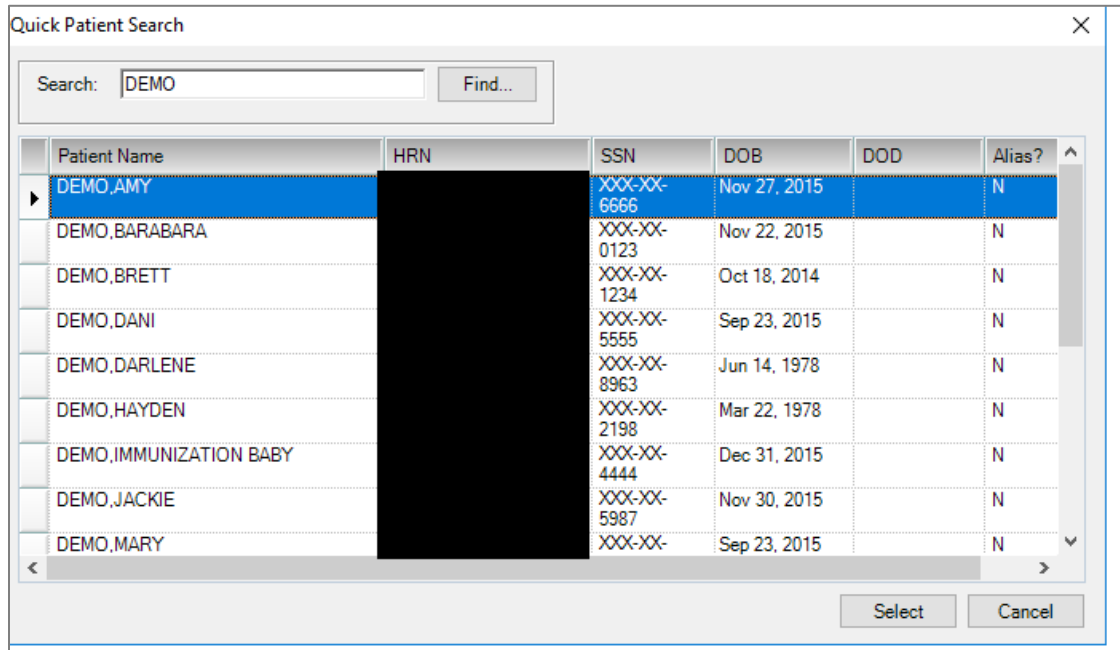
Quick Patient Search

Search: DEMO Find...

| Patient Name | HRN | SSN | DOB | DOD | Alias? |
|---|---|---|---|---|---|
| DEMO,AMY | | XXX-XX-6666 | Nov 27, 2015 | | N |
| DEMO,BARABARA | | XXX-XX-0123 | Nov 22, 2015 | | N |
| DEMO,BRETT | | XXX-XX-1234 | Oct 18, 2014 | | N |
| DEMO,DANI | | XXX-XX-5555 | Sep 23, 2015 | | N |
| DEMO,DARLENE | | XXX-XX-8963 | Jun 14, 1978 | | N |
| DEMO,HAYDEN | | XXX-XX-2198 | Mar 22, 1978 | | N |
| DEMO,IMMUNIZATION BABY | | XXX-XX-4444 | Dec 31, 2015 | | N |
| DEMO,JACKIE | | XXX-XX-5987 | Nov 30, 2015 | | N |
| DEMO,MARY | | XXX-XX- | Sep 23, 2015 | | N |

Select Cancel